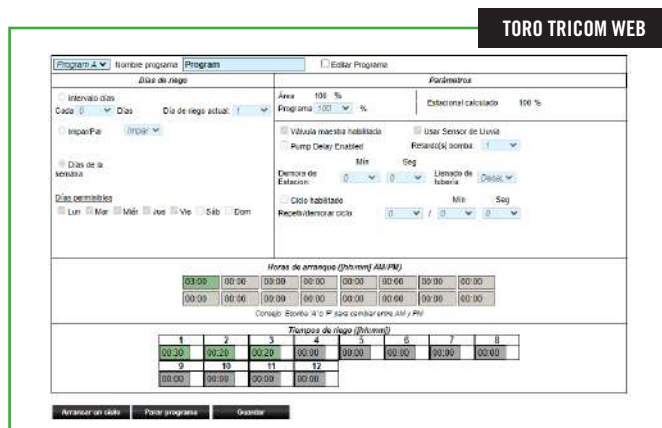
TORO TRICOM WEB

Programa A | Nombre programa | Program | Editar Programa

Días de riego

Intervalo días
Cada 0 Días | Día de riego actual: 1

Impar/Par | Impar

Días de la semana

Días permisibles
Lun | Mar | Miér | Jue | Vie | Sáb | Dom

Parámetros

Área 100 %
Programa 100 %

Estacional calculado 100 %

Válvula maestra habilitado | Usar Sensor de Lluvia
Pump Delay Enabled | Retardo(s) bomba: 1

Min | Seg
Demora de Estación: 0 | 0 | Llenado de tubería | Desac

Ciclo habilitado | Min | Seg
Repetir/demorar ciclo | 0 | / | 0 | 0

Horas de arranque ([hh:mm] AM/PM)

| 03:00 | 00:00 | 00:00 | 00:00 | 00:00 | 00:00 | 00:00 | 00:00 |
|---|---|---|---|---|---|---|---|
| 00:00 | 00:00 | 00:00 | 00:00 | 00:00 | 00:00 | 00:00 | 00:00 |

Consejo: Escriba 'A' o 'P' para cambiar entre AM y PM

Tiempos de riego ([hh:mm])

| 1 | 2 | 3 | 4 | 5 | 6 | 7 | 8 |
|---|---|---|---|---|---|---|---|
| 00:30 | 00:20 | 00:20 | 00:00 | 00:00 | 00:00 | 00:00 | 00:00 |
| 9 | 10 | 11 | 12 | | | | |
| 00:00 | 00:00 | 00:00 | 00:00 | | | | |

Arrancar un ciclo | Parar programa | Guardar